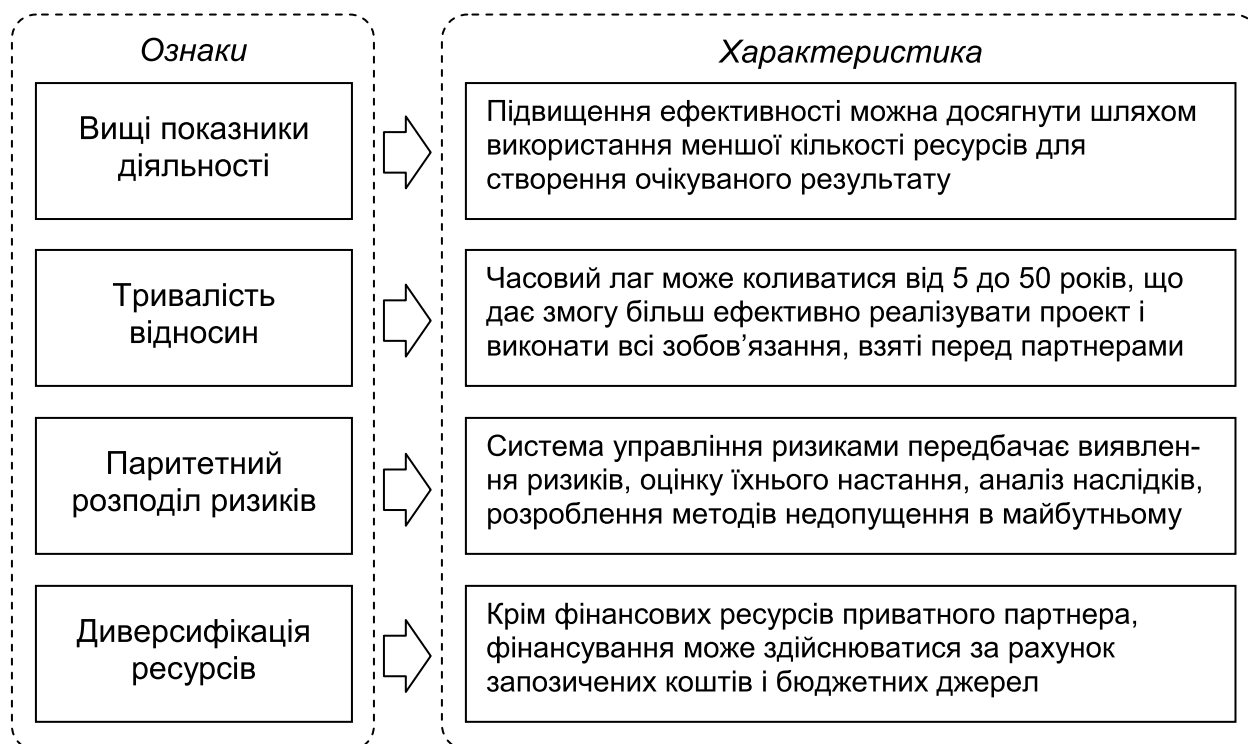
Ознаки

Характеристика

Вищі показники діяльності

Підвищення ефективності можна досягнути шляхом використання меншої кількості ресурсів для створення очікуваного результату

Тривалість відносин

Часовий лаг може коливатися від 5 до 50 років, що дає змогу більш ефективно реалізувати проект і виконати всі зобов'язання, взяті перед партнерами

Паритетний розподіл ризиків

Система управління ризиками передбачає виявлення ризиків, оцінку їхнього настання, аналіз наслідків, розроблення методів недопущення в майбутньому

Диверсифікація ресурсів

Крім фінансових ресурсів приватного партнера, фінансування може здійснюватися за рахунок запозичених коштів і бюджетних джерел